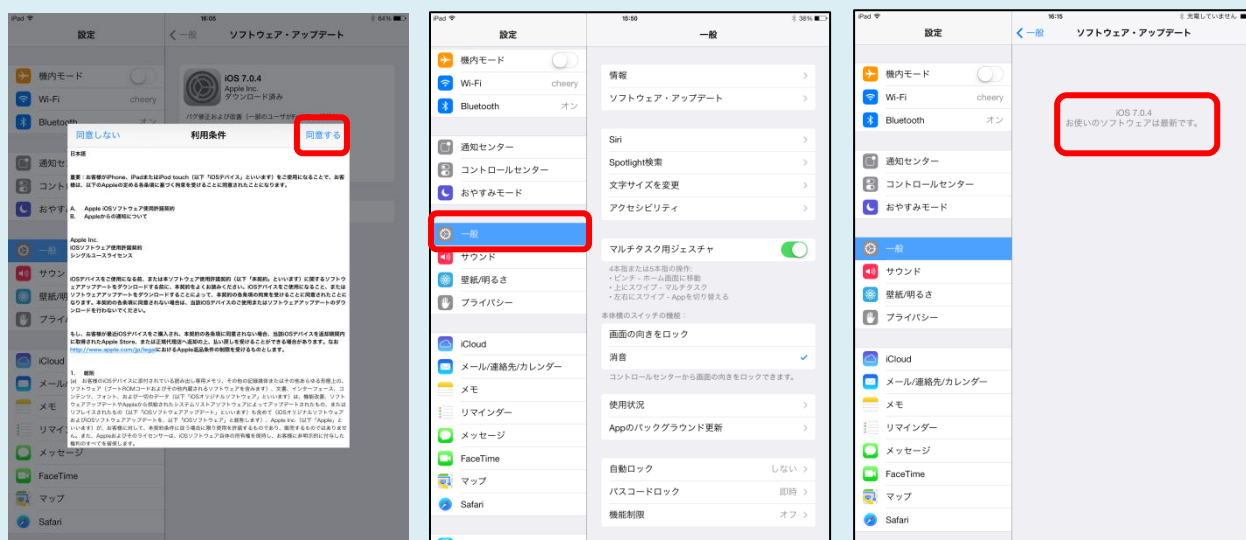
iPad 16:05 64%

設定

機内モード
Wi-Fi cheery
Bluetooth
通知セ
コント
おやす
一般
サウン
壁紙/明
プライ
iCloud
メール
メモ
リマイ
メッセージ
FaceTime
マップ
Safari

一般 ソフトウェア・アップデート

iOS 7.0.4
Apple Inc.
ダウンロード済み

同意しない 利用条件 同意する

日本語

重要：お客様がiPhone、iPadまたはiPod touch（以下「iOSデバイス」といいます）をご使用になることで、お客様は、以下のAppleの定める各条項に拘束されることに同意されたことになります。

A. Apple iOSソフトウェア使用許諾契約
B. Appleからの通知について

Apple Inc.
iOSソフトウェア使用許諾契約
シングルユースライセンス

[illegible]

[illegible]

1. 総則
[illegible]

iPad 15:50 38%

設定

機内モード
Wi-Fi cheery
Bluetooth オン
通知センター
コントロールセンター
おやすみモード
一般
サウンド
壁紙/明るさ
プライバシー
iCloud
メール/連絡先/カレンダー
メモ
リマインダー
メッセージ
FaceTime
マップ
Safari

一般

情報
ソフトウェア・アップデート
Siri
Spotlight検索
文字サイズを変更
アクセシビリティ
マルチタスク用ジェスチャ
4本指または5本指の操作:
• ピンチ：ホーム画面に移動
• 上にスワイプ：マルチタスク
• 左右にスワイプ：Appを切り替える
本体横のスイッチの機能:
画面の向きをロック
消音
コントロールセンターから画面の向きをロックできます。
使用状況
Appのバックグラウンド更新
自動ロック しない
パスコードロック 即時
機能制限 オフ

iPad 16:15 充電していません

設定

機内モード
Wi-Fi cheery
Bluetooth オン
通知センター
コントロールセンター
おやすみモード
一般
サウンド
壁紙/明るさ
プライバシー
iCloud
メール/連絡先/カレンダー
メモ
リマインダー
メッセージ
FaceTime
マップ
Safari

一般 ソフトウェア・アップデート

iOS 7.0.4
お使いのソフトウェアは最新です。